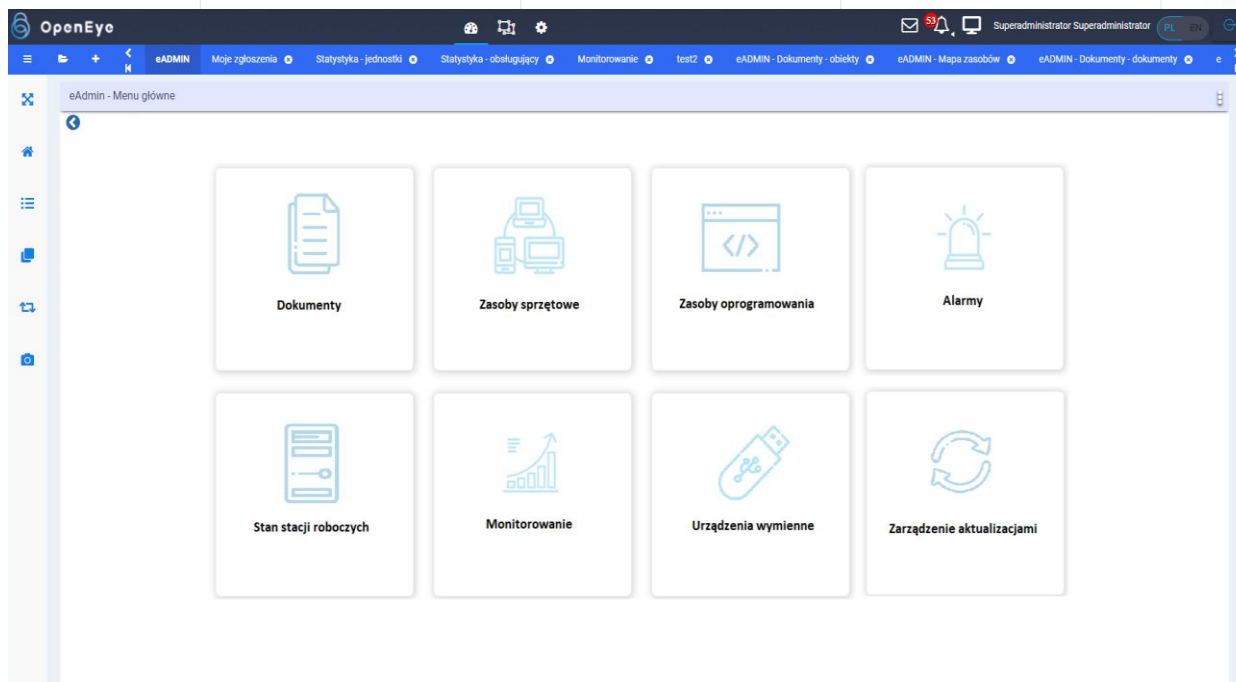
OpenEye

53 Superadministrator Superadministrator PL EN

eADMIN Moje zgłoszenia Statystyka - jednostki Statystyka - obsługujący Monitorowanie test2 eADMIN - Dokumenty - obiekty eADMIN - Mapa zasobów eADMIN - Dokumenty - dokumenty e

eAdmin - Menu główne

Dokumenty

Zasoby sprzętowe

Zasoby oprogramowania

Alarmy

Stan stacji roboczych

Monitorowanie

Urządzenia wymienne

Zarządzenie aktualizacjami